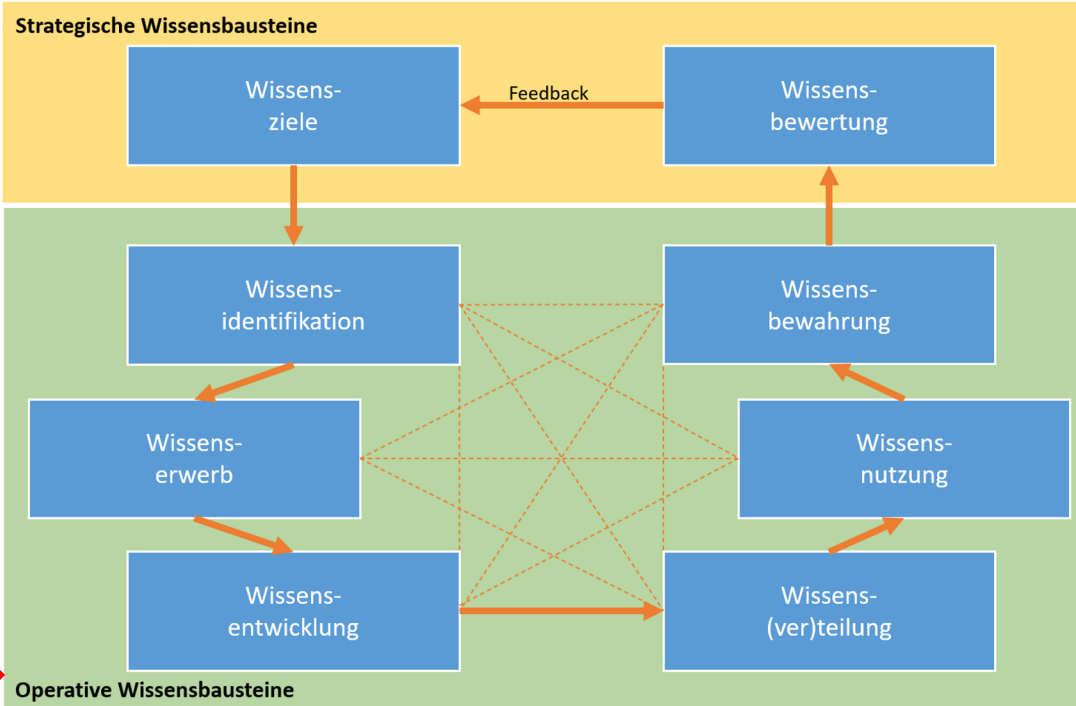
Strategische Wissensbausteine

Wissensziele

Feedback

Wissensbewertung

Wissensidentifikation

Wissensbewahrung

Wissenserwerb

Wissensnutzung

Wissensentwicklung

Wissens(ver)teilung

Operative Wissensbausteine